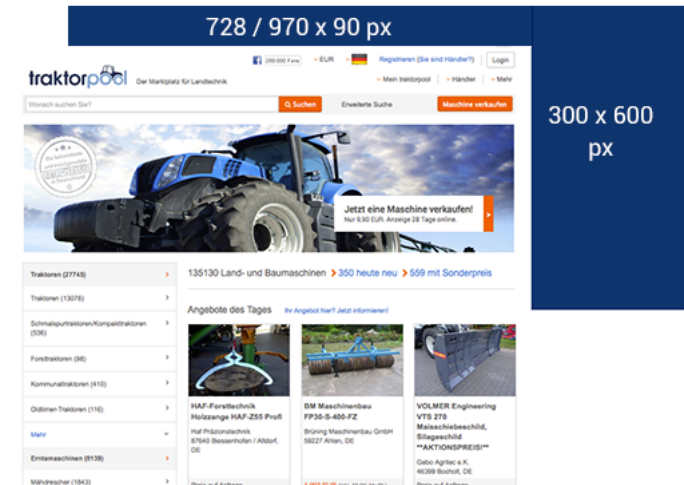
728 / 970 x 90 px

300 x 600 px

250.000 Fans · EUR · Registrieren (Sie sind Händler?) · Login

traktorpool Der Marktplatz für Landtechnik

Mein traktorpool · Händler · Mehr

Wonach suchen Sie? · Suchen · Erweiterte Suche · Maschine verkaufen

Jetzt eine Maschine verkaufen!
Nur 9,90 EUR. Anzeige 28 Tage online.

Traktoren (27745)
Traktoren (13078)
Schmalspurtraktoren/Kompakttraktoren (536)
Forsttraktoren (98)
Kommunaltraktoren (410)
Oldtimer-Traktoren (116)
Mehr
Erntemaschinen (8139)
Mähdrescher (1843)

135130 Land- und Baumaschinen > 350 heute neu > 559 mit Sonderpreis

Angebote des Tages · Ihr Angebot hier? Jetzt informieren!

HAF-Forsttechnik Holzzange HAF-Z55 Profi
Haf Präzisionstechnik
87640 Biessenhofen / Altdorf, DE

BM Maschinenbau FP30-S-400-FZ
Brüning Maschinenbau GmbH
59227 Ahlen, DE

VOLMER Engineering VTS 270 Maisschiebeschild, Silageschild **AKTIONSPREIS!**
Gebo Agritec e.K.
46399 Bocholt, DE

Preis auf Anfrage · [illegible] · Preis auf Anfrage